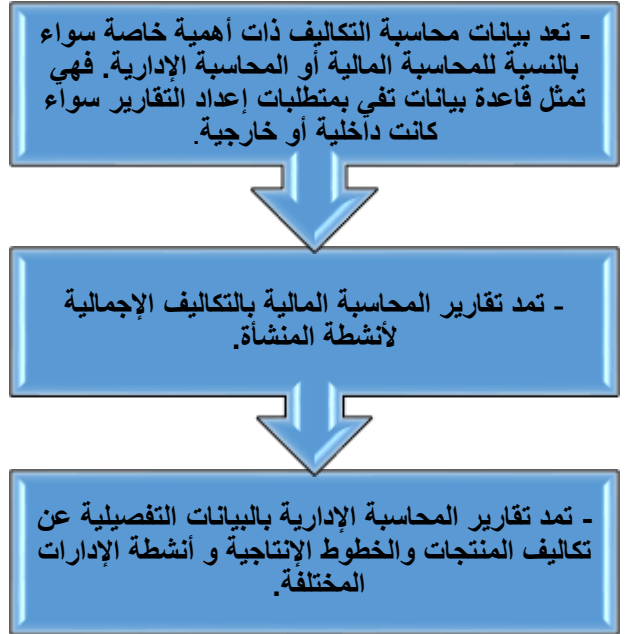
- تعد بيانات محاسبة التكاليف ذات أهمية خاصة سواء بالنسبة للمحاسبة المالية أو المحاسبة الإدارية. فهي تمثل قاعدة بيانات تفي بمتطلبات إعداد التقارير سواء كانت داخلية أو خارجية.

- تمد تقارير المحاسبة المالية بالتكاليف الإجمالية لأنشطة المنشأة.

- تمد تقارير المحاسبة الإدارية بالبيانات التفصيلية عن تكاليف المنتجات والخطوط الإنتاجية و أنشطة الإدارات المختلفة.